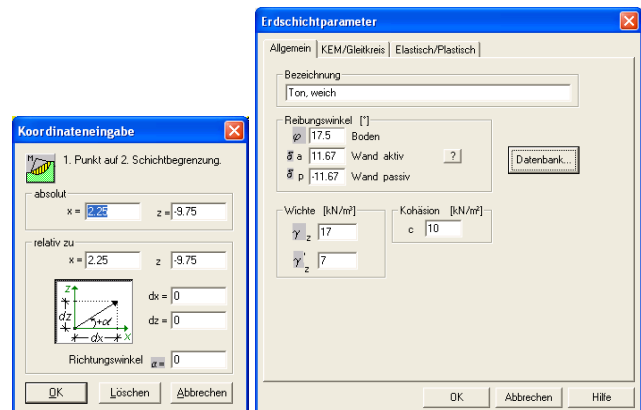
Koordinateneingabe

1. Punkt auf 2. Schichtbegrenzung.

absolut
x = 2.25
z = -9.75

relativ zu
x = 2.25
z -9.75

z
dz
+α
dx
x

dx = 0
dz = 0

Richtungswinkel α = 0

OK
Löschen
Abbrechen

Erdschichtparameter

Allgemein | KEM/Gleitkreis | Elastisch/Plastisch

Bezeichnung
Ton, weich

Reibungswinkel [°]
$\varphi$ 17.5 Boden
$\delta$ a 11.67 Wand aktiv
?
$\delta$ p -11.67 Wand passiv

Datenbank...

Wichte [kN/m³]
$\gamma_z$ 17
$\gamma'_z$ 7

Kohäsion [kN/m²]
c 10

OK
Abbrechen
Hilfe